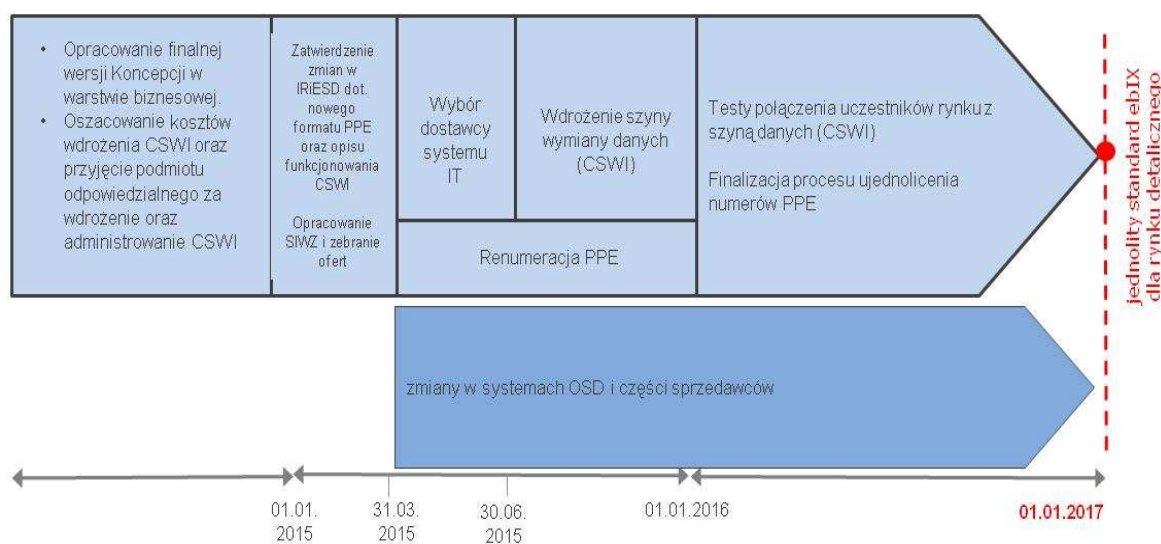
• Opracowanie finalnej wersji Koncepcji w warstwie biznesowej.
• Oszacowanie kosztów wdrożenia CSWI oraz przyjęcie podmiotu odpowiedzialnego za wdrożenie oraz administrowanie CSWI

Zatwierdzenie zmian w IRiESD dot. nowego formatu PPE oraz opisu funkcjonowania CSWI

Opracowanie SIWZ i zebranie ofert

Wybór dostawcy systemu IT

Wdrożenie szyny wymiany danych (CSWI)

Renumeracja PPE

Testy połączenia uczestników rynku z szyną danych (CSWI)

Finalizacja procesu ujednolicenia numerów PPE

jednolity standard ebIX dla rynku detalicznego

zmiany w systemach OSD i części sprzedawców

01.01. 2015

31.03. 2015

30.06. 2015

01.01.2016

01.01.2017